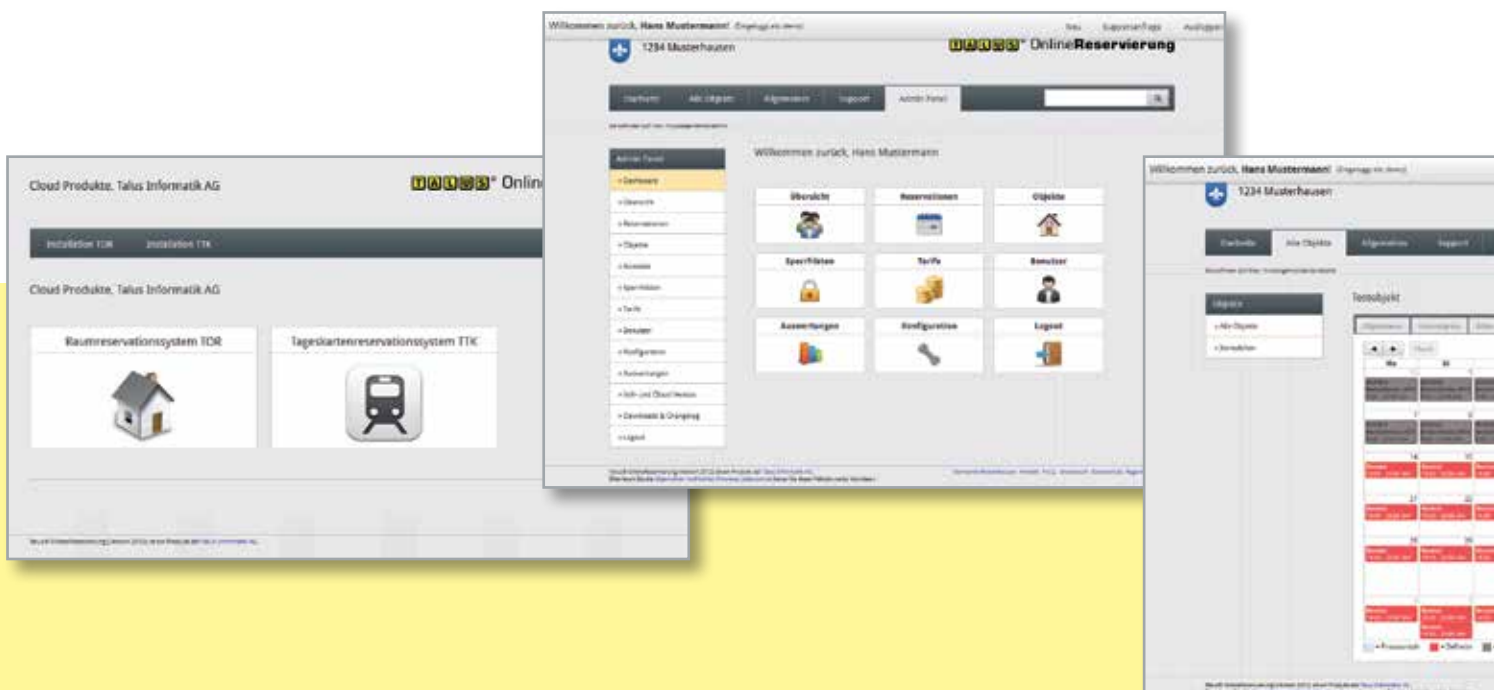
Willkommen zurück, Hans Mustermann! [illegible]

1234 Musterhausen

TALUS® OnlineReservierung

Startseite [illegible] Allgemeines Support Admin Panel

Admin Panel

» Dashboard

» Übersicht

» Reservationen

» Objekte

» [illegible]

» Sperrfristen

» Tarife

» Benutzer

» Konfiguration

» Auswertungen

» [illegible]

» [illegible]

» Logout

Willkommen zurück, Hans Mustermann

Übersicht

Reservationen

Objekte

Sperrfristen

Tarife

Benutzer

Auswertungen

Konfiguration

Logout

Cloud Produkte, Talus Informatik AG

TALUS® Onlin

Installation TOR Installation TTK

Cloud Produkte, Talus Informatik AG

Raumreservationssystem TOR

Tageskartenreservationssystem TTK

Willkommen zurück, Hans Mustermann! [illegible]

1234 Musterhausen

Startseite Alle Objekte Allgemeines Support

Objekte

» Alle Objekte

» Zurücksetzen

Testobjekt